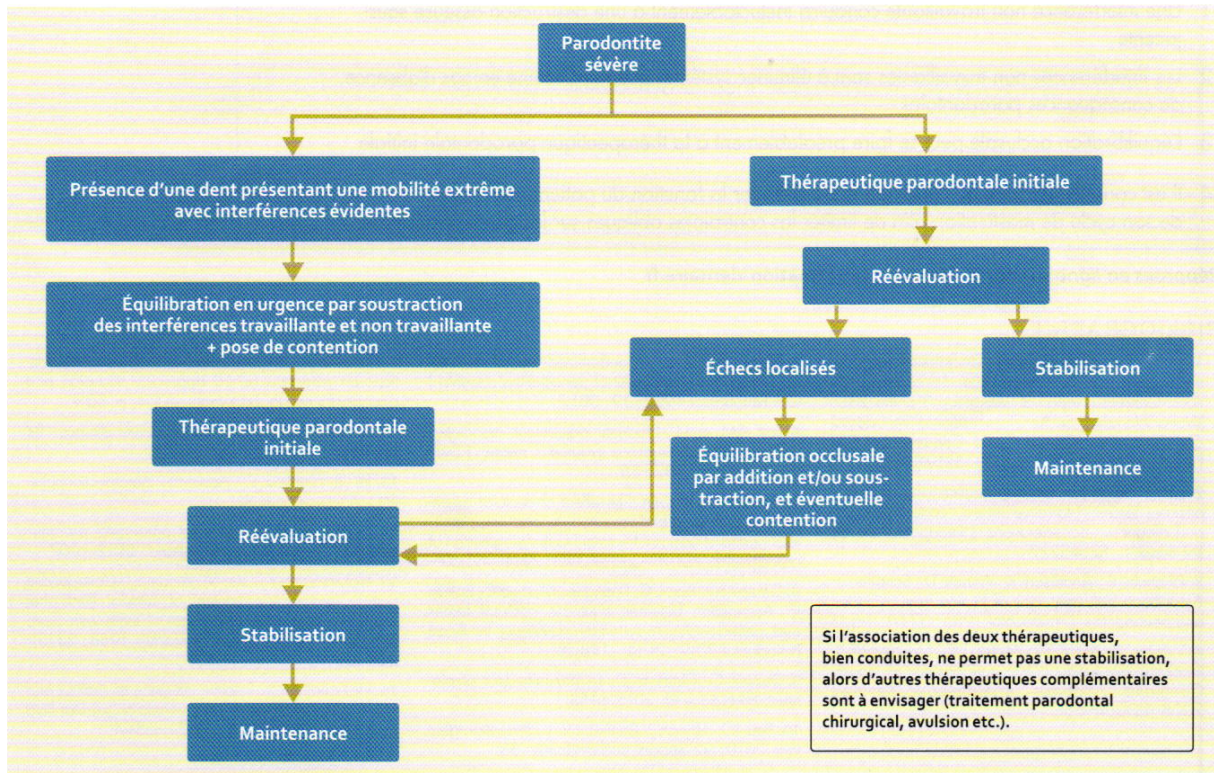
Parodontite sévère

Présence d'une dent présentant une mobilité extrême avec interférences évidentes

Équilibration en urgence par soustraction des interférences travaillante et non travaillante + pose de contention

Thérapeutique parodontale initiale

Réévaluation

Stabilisation

Maintenance

Thérapeutique parodontale initiale

Réévaluation

Échecs localisés

Équilibration occlusale par addition et/ou soustraction, et éventuelle contention

Stabilisation

Maintenance

Si l'association des deux thérapeutiques, bien conduites, ne permet pas une stabilisation, alors d'autres thérapeutiques complémentaires sont à envisager (traitement parodontal chirurgical, avulsion etc.).